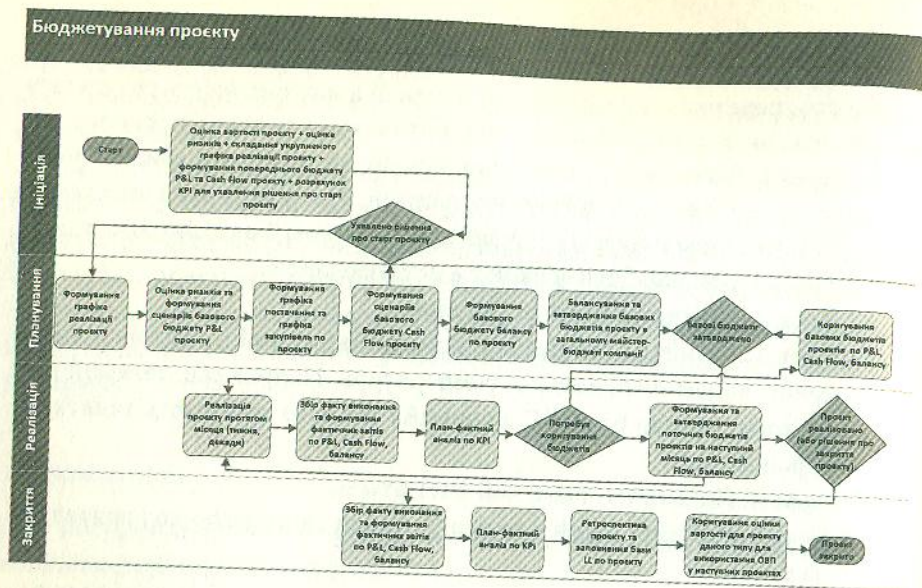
Бюджетування проєкту

Ініціація

Старт

Оцінка вартості проєкту + оцінка ризиків + складання укрупненого графіка реалізації проєкту + формування попереднього бюджету P&L та Cash Flow проєкту + розрахунок KPI для ухвалення рішення про старт проєкту

Ухвалено рішення про старт проєкту

Планування

Формування графіка реалізації проєкту

Оцінка ризиків та формування сценаріїв базового бюджету P&L проєкту

Формування графіка постачання та графіка закупівель по проєкту

Формування сценаріїв базового бюджету Cash Flow проєкту

Формування базового бюджету балансу по проєкту

Балансування та затвердження базових бюджетів проєкту в загальному майстер-бюджеті компанії

Базові бюджети затверджено

Коригування базових бюджетів проєктів по P&L, Cash Flow, балансу

Реалізація

Реалізація проєкту протягом місяця (тиждня, декади)

Збір факту виконання та формування фактичних звітів по P&L, Cash Flow, балансу

План-фактний аналіз по KPI

Потребує коригування бюджетів

Формування та затвердження поточних бюджетів проєктів на наступний місяць по P&L, Cash Flow, балансу

Проєкт реалізовано (або рішення про закриття проєкту)

Закриття

Збір факту виконання та формування фактичних звітів по P&L, Cash Flow, балансу

План-фактний аналіз по KPI

Ретроспектива проєкту та заповнення бази LL по проєкту

Коригування оцінки вартості для проєкту даного типу для використання ОВП у наступних проєктах

Проєкт закрито